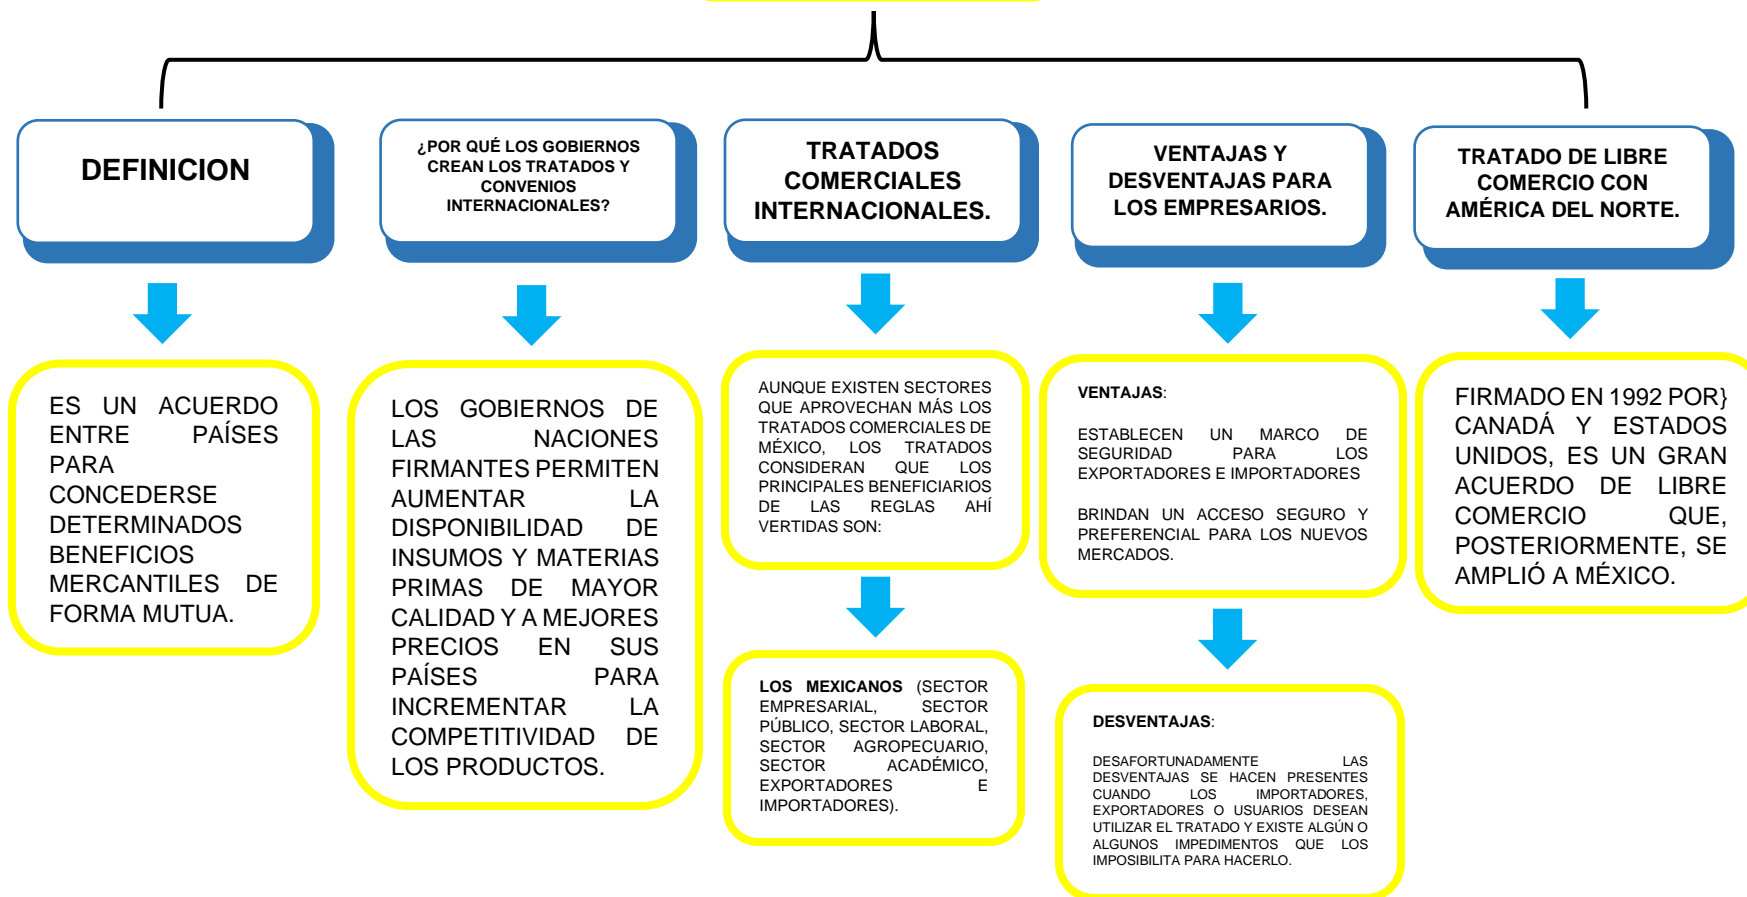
DEFINICION

ES UN ACUERDO ENTRE PAÍSES PARA CONCEDERSE DETERMINADOS BENEFICIOS MERCANTILES DE FORMA MUTUA.

¿POR QUÉ LOS GOBIERNOS CREAN LOS TRATADOS Y CONVENIOS INTERNACIONALES?

LOS GOBIERNOS DE LAS NACIONES FIRMANTES PERMITEN AUMENTAR LA DISPONIBILIDAD DE INSUMOS Y MATERIAS PRIMAS DE MAYOR CALIDAD Y A MEJORES PRECIOS EN SUS PAÍSES PARA INCREMENTAR LA COMPETITIVIDAD DE LOS PRODUCTOS.

TRATADOS COMERCIALES INTERNACIONALES.

AUNQUE EXISTEN SECTORES QUE APROVECHAN MÁS LOS TRATADOS COMERCIALES DE MÉXICO, LOS TRATADOS CONSIDERAN QUE LOS PRINCIPALES BENEFICIARIOS DE LAS REGLAS AHÍ VERTIDAS SON:

LOS MEXICANOS (SECTOR EMPRESARIAL, SECTOR PÚBLICO, SECTOR LABORAL, SECTOR AGROPECUARIO, SECTOR ACADÉMICO, EXPORTADORES E IMPORTADORES).

VENTAJAS Y DESVENTAJAS PARA LOS EMPRESARIOS.

VENTAJAS:

ESTABLECEN UN MARCO DE SEGURIDAD PARA LOS EXPORTADORES E IMPORTADORES

BRINDAN UN ACCESO SEGURO Y PREFERENCIAL PARA LOS NUEVOS MERCADOS.

DESVENTAJAS:

DESAFORTUNADAMENTE LAS DESVENTAJAS SE HACEN PRESENTES CUANDO LOS IMPORTADORES, EXPORTADORES O USUARIOS DESEAN UTILIZAR EL TRATADO Y EXISTE ALGÚN O ALGUNOS IMPEDIMENTOS QUE LOS IMPOSIBILITA PARA HACERLO.

TRATADO DE LIBRE COMERCIO CON AMÉRICA DEL NORTE.

FIRMADO EN 1992 POR} CANADÁ Y ESTADOS UNIDOS, ES UN GRAN ACUERDO DE LIBRE COMERCIO QUE, POSTERIORMENTE, SE AMPLIÓ A MÉXICO.